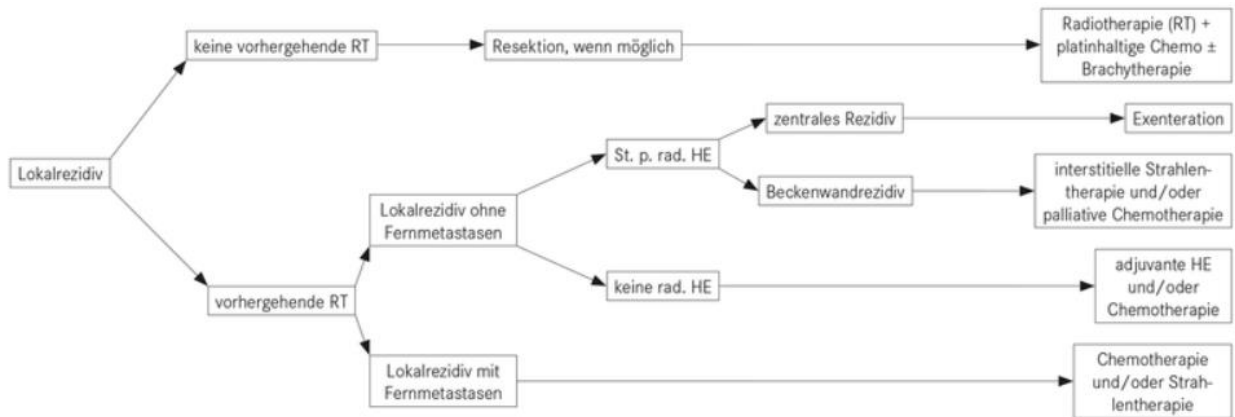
Lokalrezidiv

keine vorhergehende RT

Resektion, wenn möglich

Radiotherapie (RT) + platinhaltige Chemo ± Brachytherapie

vorhergehende RT

Lokalrezidiv ohne Fernmetastasen

St. p. rad. HE

zentrales Rezidiv

Exenteration

Beckenwandrezidiv

interstitielle Strahlentherapie und/oder palliative Chemotherapie

keine rad. HE

adjuvante HE und/oder Chemotherapie

Lokalrezidiv mit Fernmetastasen

Chemotherapie und/oder Strahlentherapie